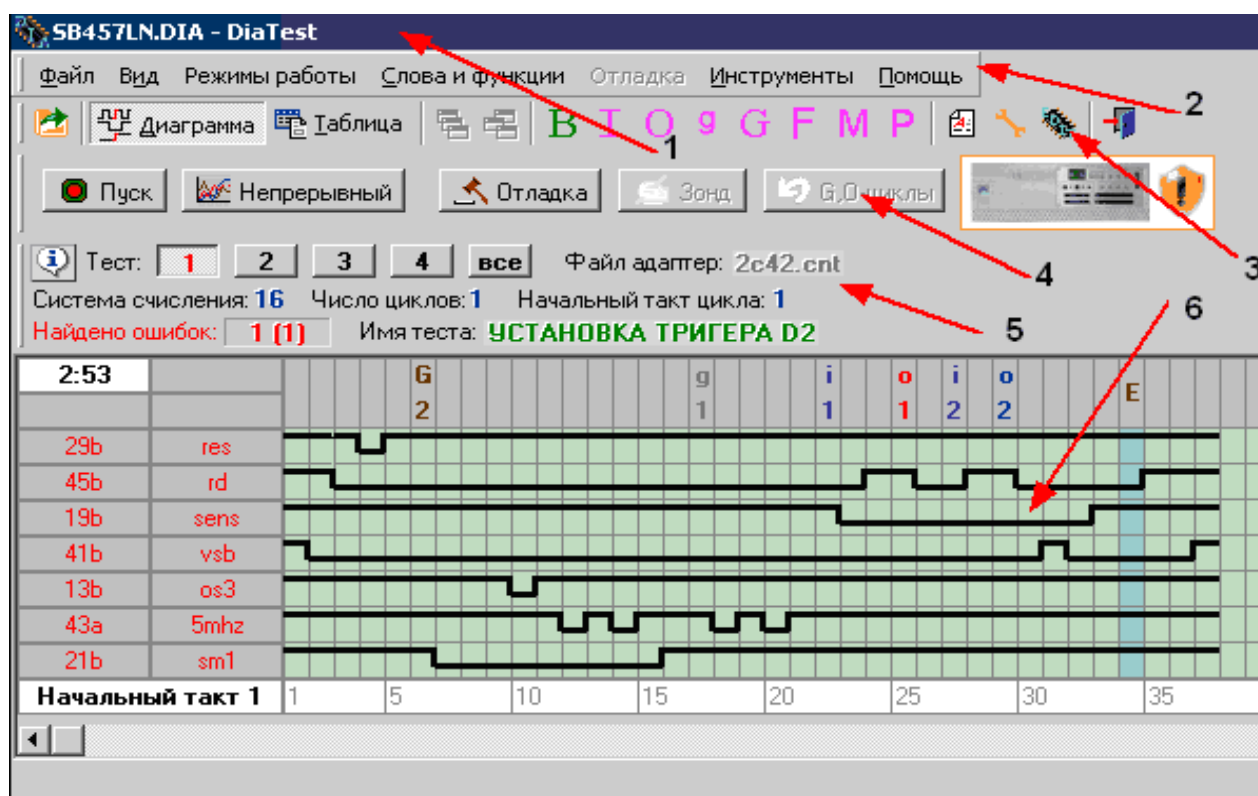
SB457LN.DIA - DiaTest

Файл Вид Режимы работы Слова и функции Отладка Инструменты Помощь

Диаграмма Таблица B I O g G F M P

1

2

Пуск Непрерывный Отладка Зонд G,O циклы

3

Тест: 1 2 3 4 все Файл адаптер: 2c42.cnt

4

Система счисления: 16 Число циклов: 1 Начальный такт цикла: 1

5

6

Найдено ошибок: 1 (1) Имя теста: УСТАНОВКА ТРИГЕРА D2

2:53

G 2 g 1 i 1 o 1 i 2 o 2 E

| | |
|---|---|
| 29b | res |
| 45b | rd |
| 19b | sens |
| 41b | vsb |
| 13b | os3 |
| 43a | 5mhz |
| 21b | sm1 |

Начальный такт 1 1 5 10 15 20 25 30 35